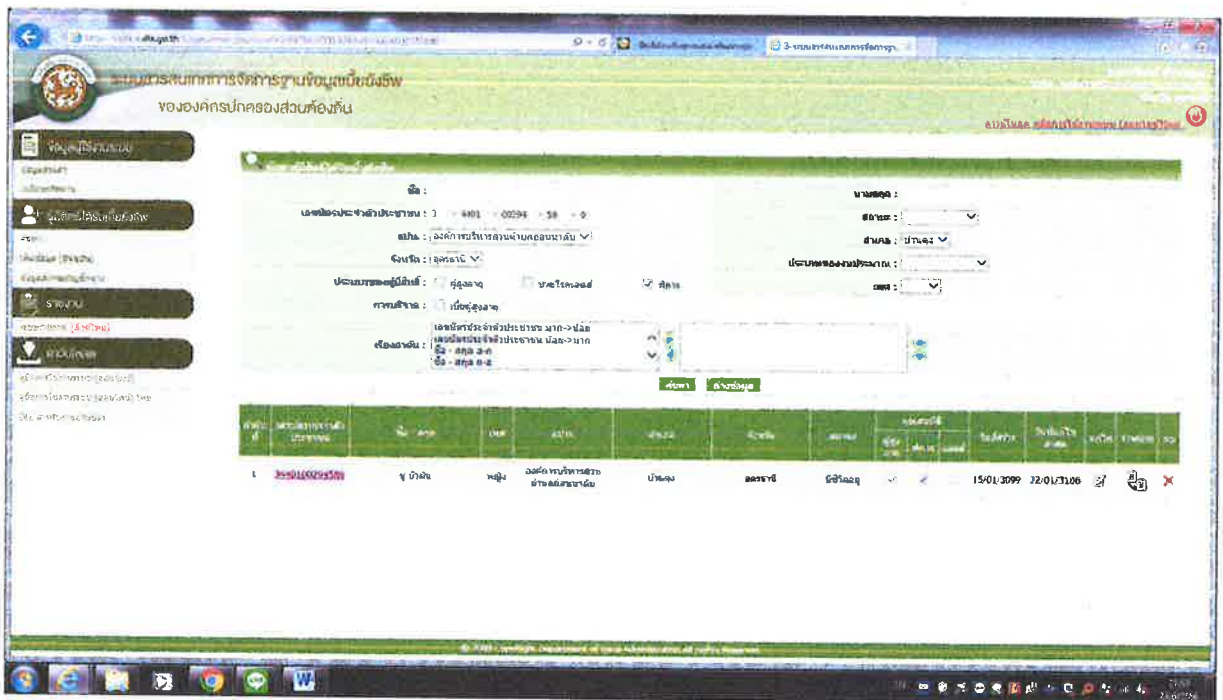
ระบบการสนับสนุนการจัดการฐานข้อมูลเบี้ยยังชีพ
ขององค์กรปกครองส่วนท้องถิ่น

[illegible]

ข้อมูลผู้ใช้งานระบบ
ผู้มีสิทธิได้รับเบี้ยยังชีพ
รายงาน
ดาวน์โหลด

ชื่อ :
นามสกุล :
เลขประจำตัวประชาชน : 3 - 4401 - 00294 - 58 - 0
อปท. : องค์การบริหารส่วนตำบลดอนหวาย
จังหวัด : อุดรธานี
ประเภทของผู้มีสิทธิ์ : ผู้สูงอายุ ผู้ป่วยเอดส์ คนพิการ
การบริหาร : เบี้ยผู้สูงอายุ
เรียงลำดับ : เลขบัตรประจำตัวประชาชน มาก->น้อย
เลขบัตรประจำตัวประชาชน น้อย->มาก
ชื่อ - สกุล ก-ฮ
ชื่อ - สกุล ฮ-ก
สถานะ :
อำเภอ : บ้านดุง
ประเภทของงบประมาณ :
เพศ :
ค้นหา ล้างข้อมูล

| ลำดับที่ | เลขประจำตัวประชาชน | ชื่อ - สกุล | เพศ | อปท. | อำเภอ | จังหวัด | สถานะ | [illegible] | วันเกิด | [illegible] | แก้ไข | พิมพ์ | ลบ |
|---|---|---|---|---|---|---|---|---|---|---|---|---|---|
| 1 | 3440100294580 | ยู บัวดิน | หญิง | องค์การบริหารส่วนตำบลดอนหวาย | บ้านดุง | อุดรธานี | มีชีวิตอยู่ | | 15/01/2499 | 22/01/2506 | | | |

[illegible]